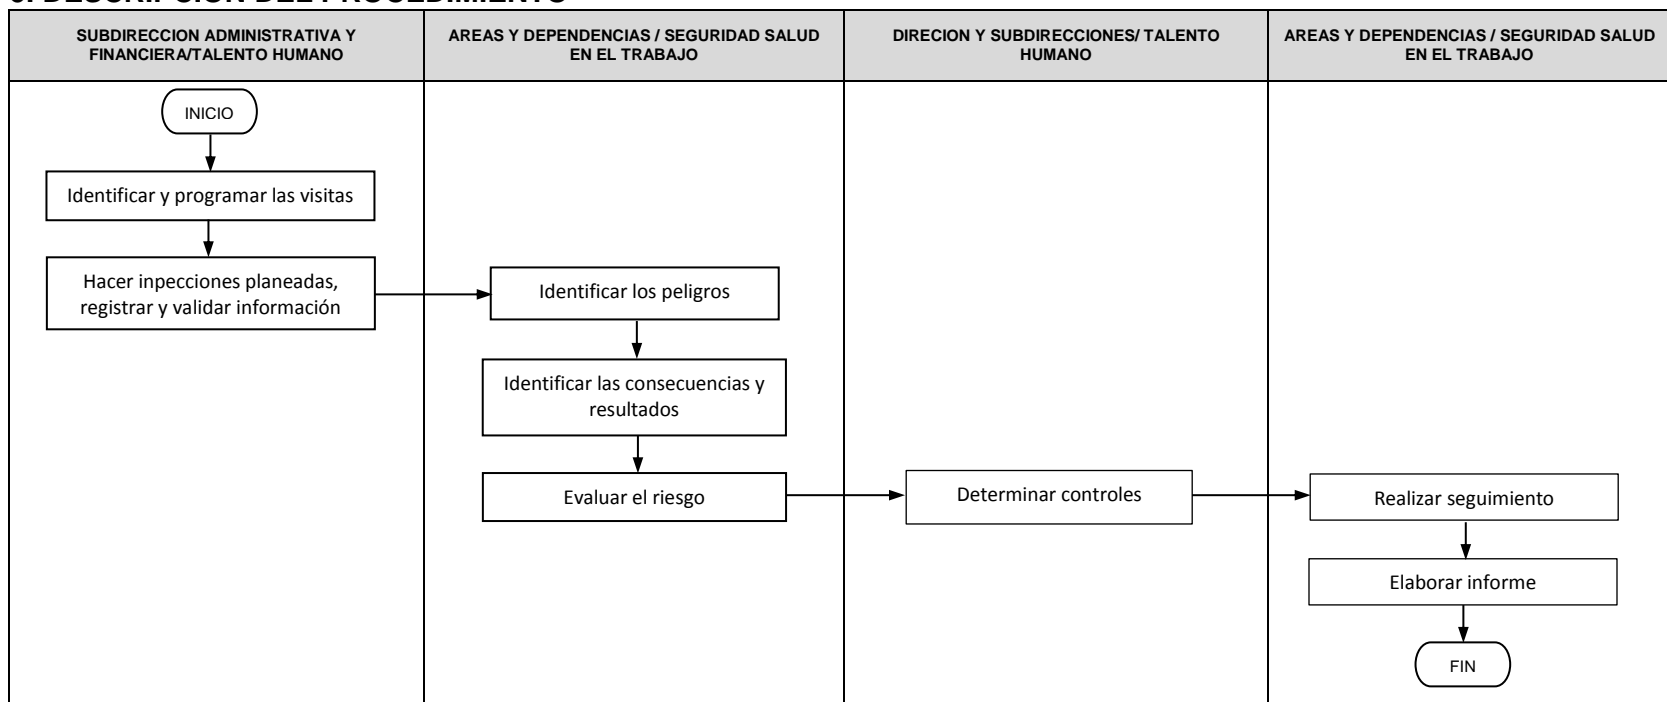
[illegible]

SUBDIRECCION ADMINISTRATIVA Y FINANCIERA/TALENTO HUMANO

AREAS Y DEPENDENCIAS / SEGURIDAD SALUD EN EL TRABAJO

DIRECION Y SUBDIRECCIONES/ TALENTO HUMANO

AREAS Y DEPENDENCIAS / SEGURIDAD SALUD EN EL TRABAJO

INICIO

Identificar y programar las visitas

Hacer inpecciones planeadas, registrar y validar información

Identificar los peligros

Identificar las consecuencias y resultados

Evaluar el riesgo

Determinar controles

Realizar seguimiento

Elaborar informe

FIN